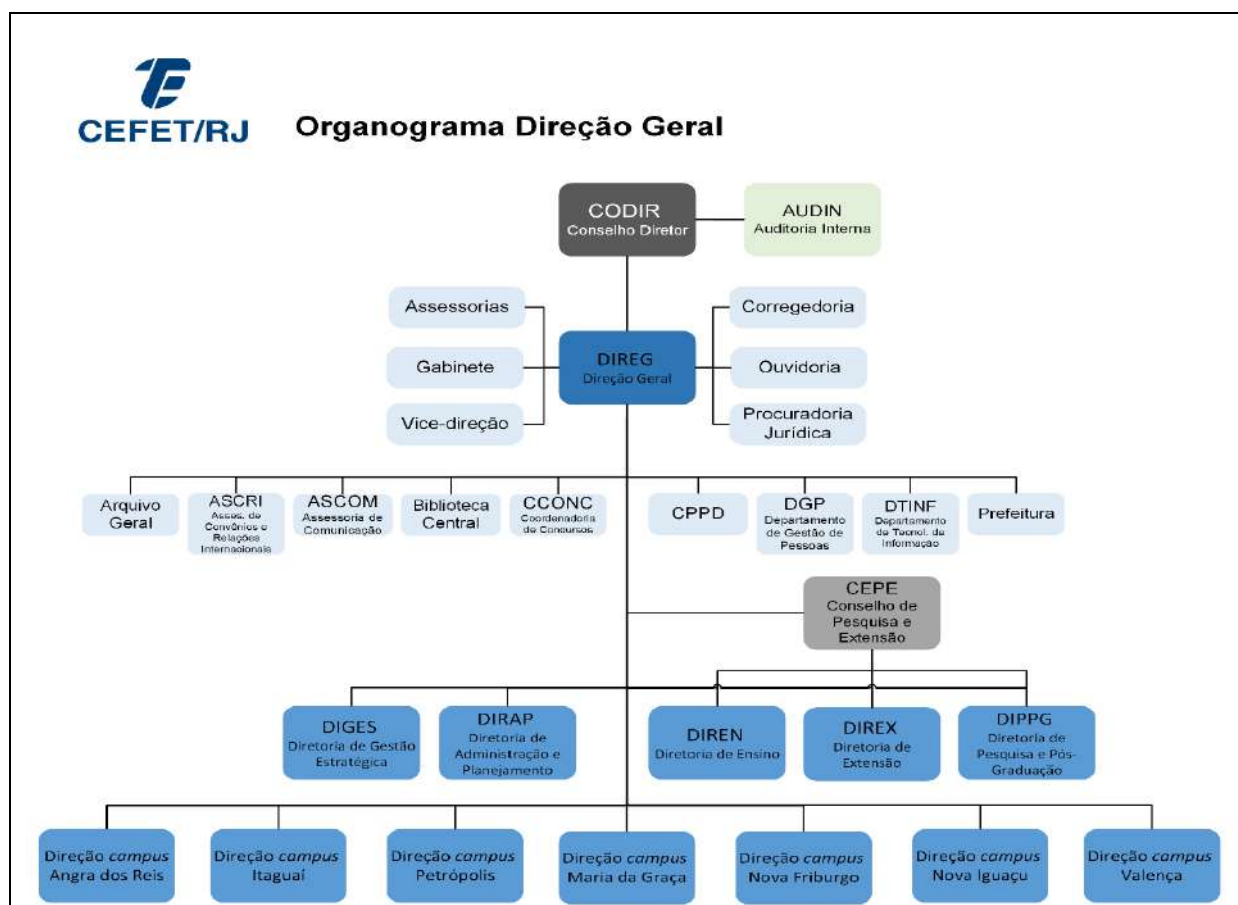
CEFET/RJ

Organograma Direção Geral

CODIR
Conselho Diretor

AUDIN
Auditoria Interna

Assessorias

Gabinete

Vice-direção

DIREG
Direção Geral

Corregedoria

Ouvidoria

Procuradoria Jurídica

Arquivo Geral

ASCRI
Assess. de Convênios e Relações Internacionais

ASCOM
Assessoria de Comunicação

Biblioteca Central

CCONC
Coordenadoria de Concursos

CPPD

DGP
Departamento de Gestão de Pessoas

DTINF
Departamento de Tecnol. da Informação

Prefeitura

CEPE
Conselho de Pesquisa e Extensão

DIGES
Diretoria de Gestão Estratégica

DIRAP
Diretoria de Administração e Planejamento

DIREN
Diretoria de Ensino

DIREX
Diretoria de Extensão

DIPPG
Diretoria de Pesquisa e Pós-Graduação

Direção *campus* Angra dos Reis

Direção *campus* Itaguaí

Direção *campus* Petrópolis

Direção *campus* Maria da Graça

Direção *campus* Nova Friburgo

Direção *campus* Nova Iguaçu

Direção *campus* Valença